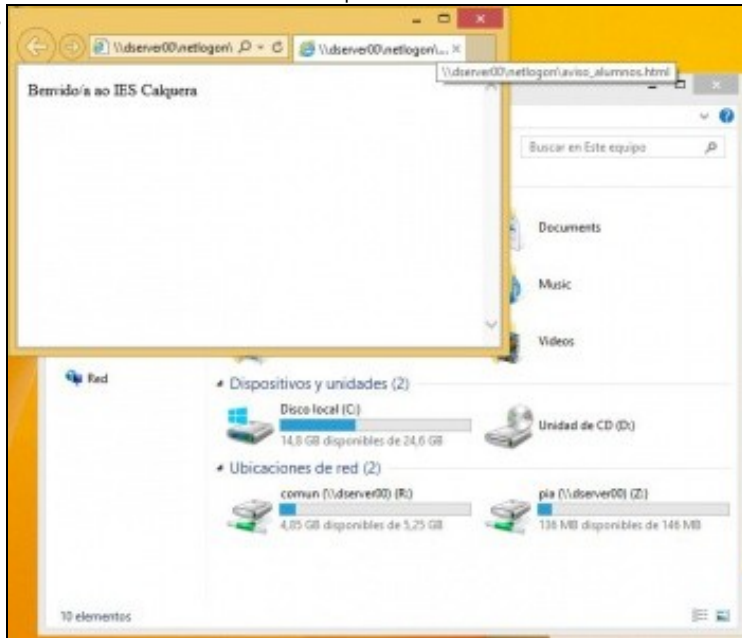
\\dserver00\netlogon\
\\dserver00\netlogon\...
\\dserver00\netlogon\aviso_alumnos.html

Benvido/a ao IES Calquera

Buscar en Este equipo

Documents

Music

Videos

Red

Dispositivos y unidades (2)

Disco local (C:)
14,8 GB disponibles de 24,6 GB

Unidad de CD (D:)

Ubicaciones de red (2)

comun (\\dserver00) (R:)
4,85 GB disponibles de 5,25 GB

pia (\\dserver00) (Z:)
136 MB disponibles de 146 MB

10 elementos